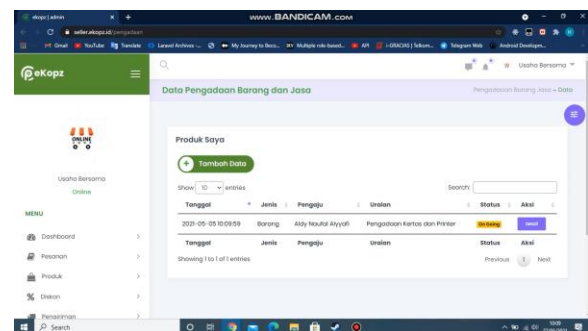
ekopz | admin
www.BANDICAM.com
seller.ekopz.id/pengadaan
Gmail YouTube Translate Laravel Archives ... My Journey to Beco... Multiple role-based... API i-GRACIAS | Telkom... Telegram Web Android Developm...

eKopz
Usaha Bersama

Data Pengadaan Barang dan Jasa
Pengadaan Barang Jasa » Data

ONLINE
Usaha Bersama
Online

MENU
Dashboard
Pesanan
Produk
Diskon
Penarikan

Produk Saya
Tambah Data
Show 10 entries
Search:

| Tanggal | Jenis | Pengaju | Uraian | Status | Aksi |
|---|---|---|---|---|---|
| 2021-05-05 10:09:59 | Barang | Aldy Naufal Aiyyafi | Pengadaan Kertas dan Printer | On Going | Detail |
| Tanggal | Jenis | Pengaju | Uraian | Status | Aksi |

Showing 1 to 1 of 1 entries
Previous 1 Next

Search